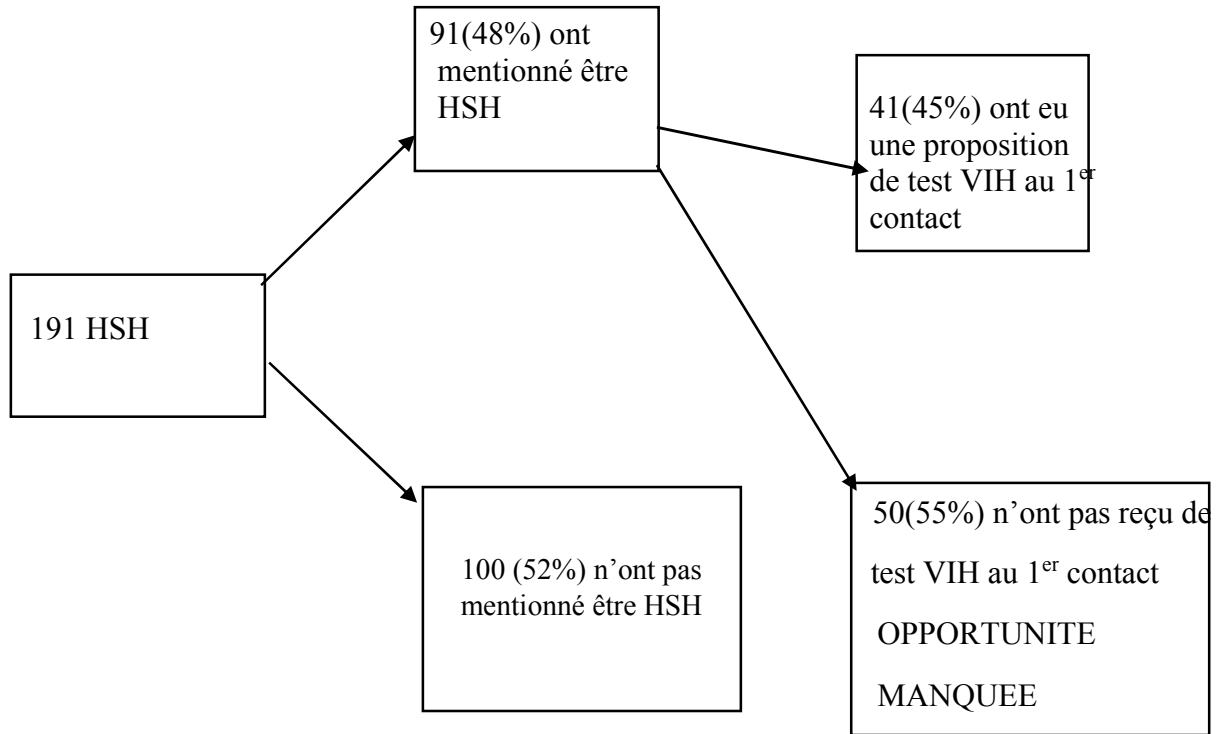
191 HSH

91(48%) ont mentionné être HSH

100 (52%) n'ont pas mentionné être HSH

41(45%) ont eu une proposition de test VIH au 1$^{er}$ contact

50(55%) n'ont pas reçu de test VIH au 1$^{er}$ contact

OPPORTUNITE

MANQUEE